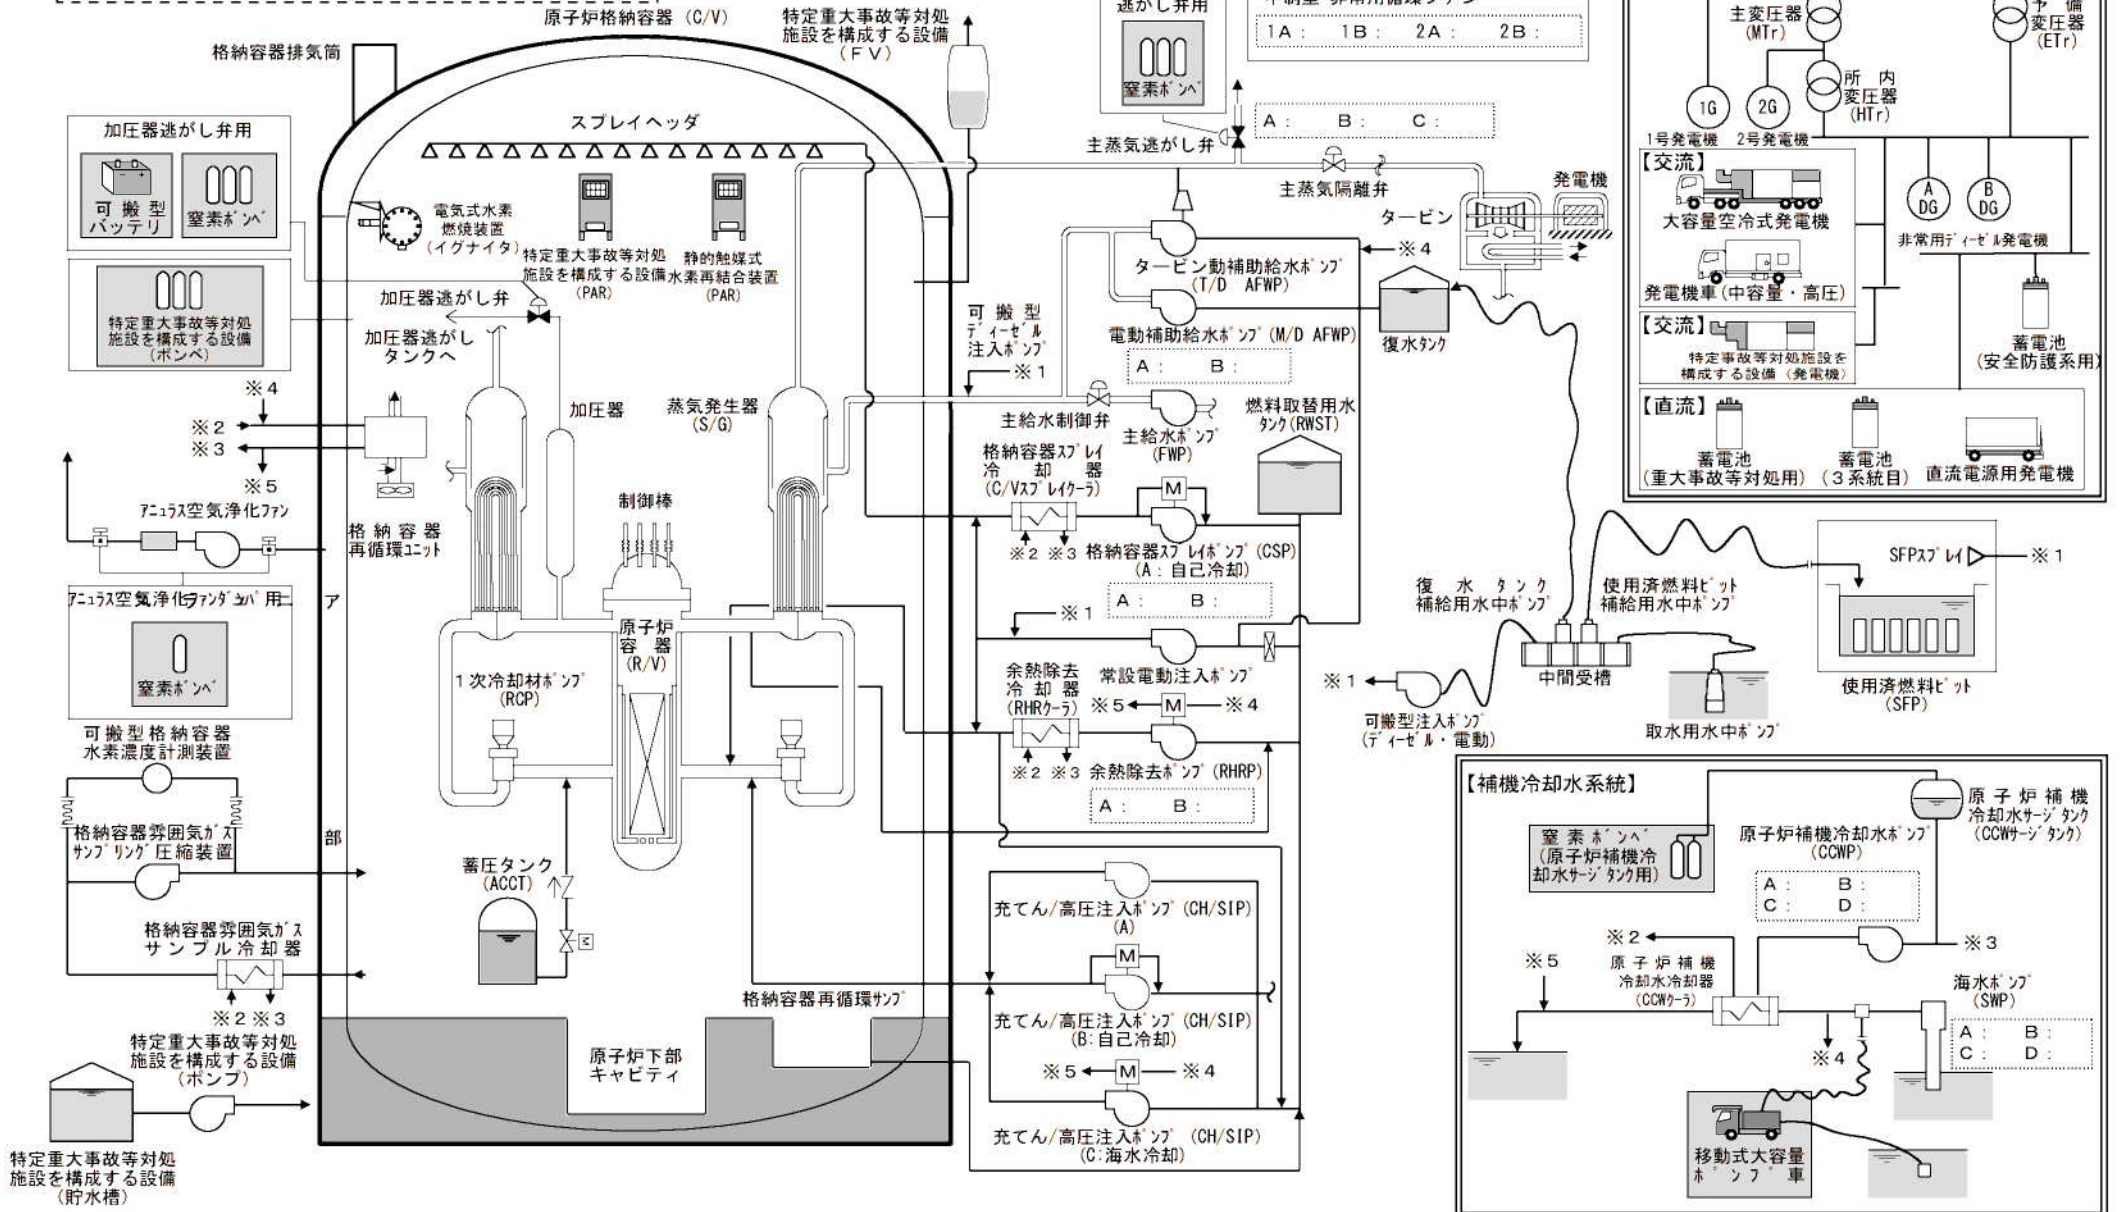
原子炉格納容器（C/V）

特定重大事故等対処施設を構成する設備（ＦＶ）

格納容器排気筒

逃がし弁用

窒素ボンベ

中制室 非常用循環ファン
1A： 1B： 2A： 2B：

主変圧器（MTr）

予備変圧器（ETr）

所内変圧器（HTr）

1G 2G

1号発電機 2号発電機

A： B： C：

主蒸気逃がし弁

主蒸気隔離弁

発電機

タービン

加圧器逃がし弁用

可搬型バッテリ

窒素ボンベ

スプレイヘッダ

電気式水素燃焼装置（イグナイタ）

特定重大事故等対処施設を構成する設備（PAR）

静的触媒式水素再結合装置（PAR）

特定重大事故等対処施設を構成する設備（ボンベ）

加圧器逃がし弁

加圧器逃がしタンクへ

【交流】

大容量空冷式発電機

A DG

B DG

非常用ディーゼル発電機

発電機車（中容量・高圧）

【交流】

特定事故等対処施設を構成する設備（発電機）

蓄電池（安全防護系用）

【直流】

蓄電池（重大事故等対処用）

蓄電池（３系統目）

直流電源用発電機

タービン動補助給水ポンプ（T/D AFWP）

※4

復水タンク

電動補助給水ポンプ（M/D AFWP）

A： B：

可搬型ディーゼル注入ポンプ

※1

※4

※2

※3

※5

加圧器

蒸気発生器（S/G）

主給水制御弁

主給水ポンプ（FWP）

燃料取替用水タンク（RWST）

格納容器スプレイ冷却器（C/Vスプレイクーラ）

M

格納容器スプレイポンプ（CSP）（A：自己冷却）

A： B：

※2 ※3

制御棒

アニュラス空気浄化ファン

格納容器再循環ユニット

アニュラス空気浄化ファンダンパ用

ア

窒素ボンベ

※1

原子炉容器（R/V）

1次冷却材ポンプ（RCP）

余熱除去冷却器（RHRクーラ）

常設電動注入ポンプ

※5 M ※4

余熱除去ポンプ（RHRP）

※2 ※3

A： B：

復水タンク補給用水中ポンプ

使用済燃料ピット補給用水中ポンプ

SFPスプレイ

※1

中間受槽

※1

可搬型注入ポンプ（ディーゼル・電動）

取水用水中ポンプ

使用済燃料ピット（SFP）

可搬型格納容器水素濃度計測装置

格納容器雰囲気ガスサンプリング圧縮装置

部

蓄圧タンク（ACCT）

【補機冷却水系統】

原子炉補機冷却水サージタンク（CCWサージタンク）

窒素ボンベ（原子炉補機冷却水サージタンク用）

原子炉補機冷却水ポンプ（CCWP）

A： B：
C： D：

充てん/高圧注入ポンプ（CH/SIP）（A）

格納容器雰囲気ガスサンプル冷却器

※2

※3

※5

原子炉補機冷却水冷却器（CCWクーラ）

海水ポンプ（SWP）

A： B：
C： D：

※4

格納容器再循環サンプ

M

充てん/高圧注入ポンプ（CH/SIP）（B:自己冷却）

※2 ※3

特定重大事故等対処施設を構成する設備（ポンプ）

原子炉下部キャビティ

※5 M ※4

充てん/高圧注入ポンプ（CH/SIP）（C:海水冷却）

移動式大容量ポンプ車

特定重大事故等対処施設を構成する設備（貯水槽）